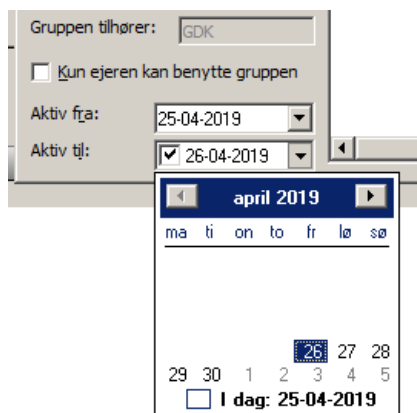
Gruppen tilhører: GDK

Kun ejeren kan benytte gruppen

Aktiv fra: 25-04-2019

Aktiv til: 26-04-2019

april 2019

| ma | ti | on | to | fr | lø | sø |
|---|---|---|---|---|---|---|
| | | | | 26 | 27 | 28 |
| 29 | 30 | 1 | 2 | 3 | 4 | 5 |

I dag: 25-04-2019